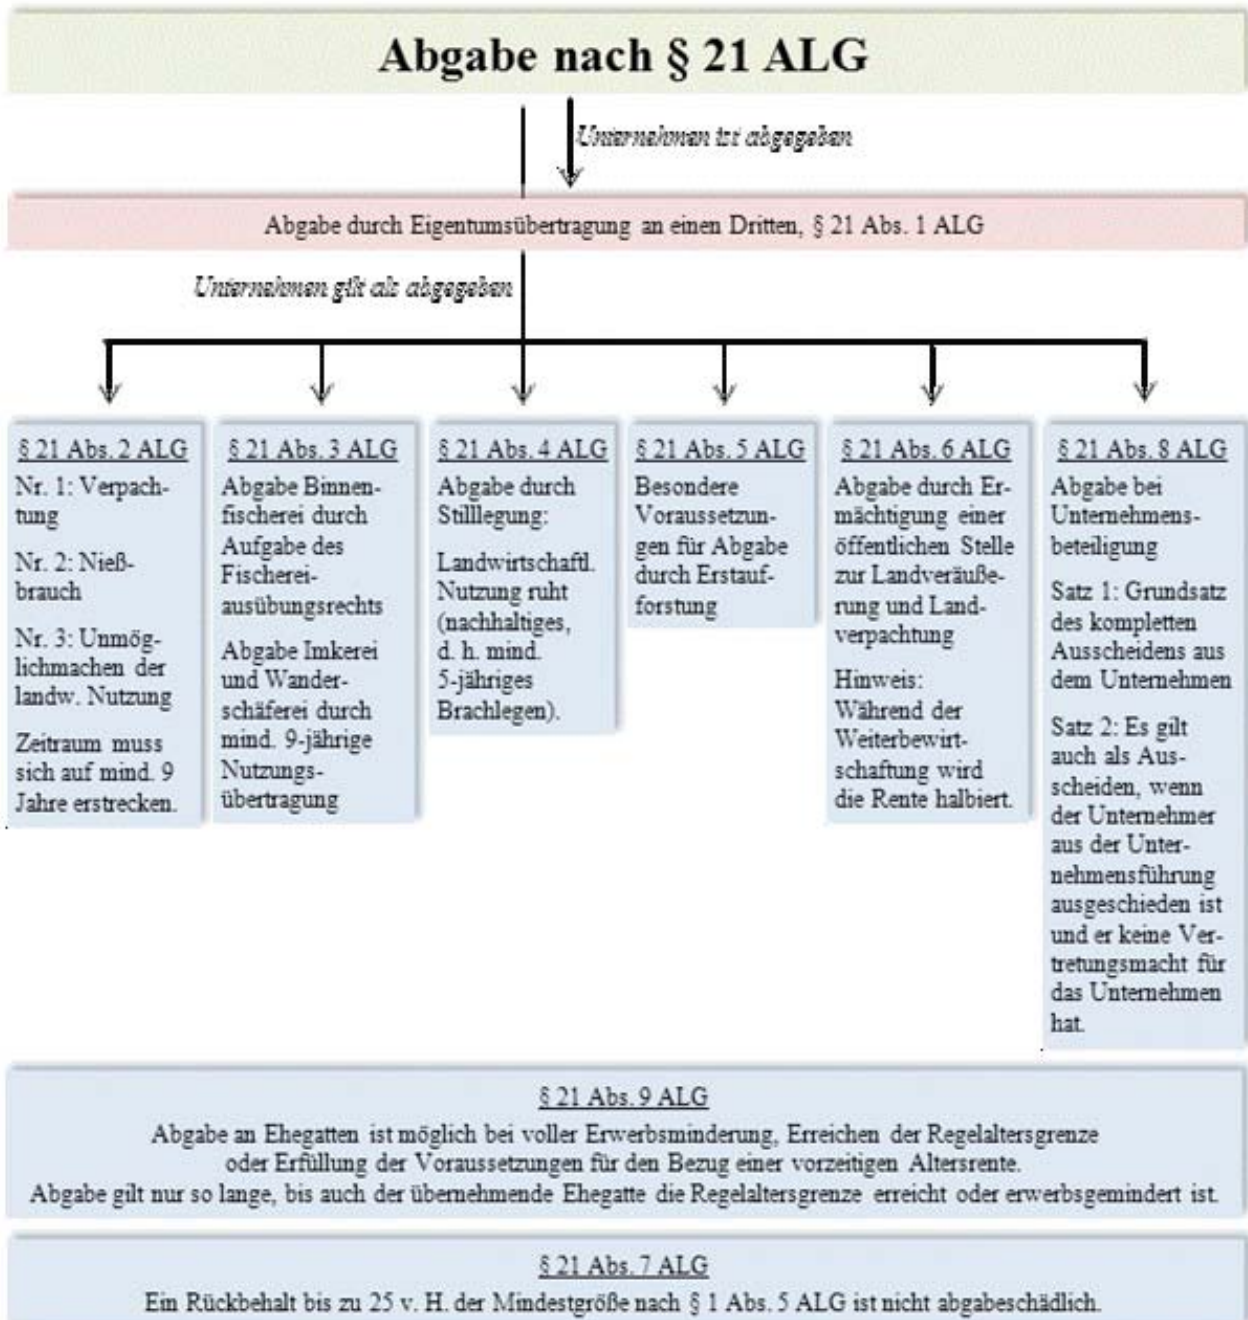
Abgabe nach § 21 ALG

Unternehmen ist abgegeben

Abgabe durch Eigentumsübertragung an einen Dritten, § 21 Abs. 1 ALG

Unternehmen gilt als abgegeben

§ 21 Abs. 2 ALG
Nr. 1: Verpachtung
Nr. 2: Nießbrauch
Nr. 3: Unmöglichmachen der landw. Nutzung
Zeitraum muss sich auf mind. 9 Jahre erstrecken.

§ 21 Abs. 3 ALG
Abgabe Binnenfischerei durch Aufgabe des Fischereiausübungsrechts
Abgabe Imkerei und Wanderschäferei durch mind. 9-jährige Nutzungsübertragung

§ 21 Abs. 4 ALG
Abgabe durch Stilllegung:
Landwirtschaftl. Nutzung ruht (nachhaltiges, d. h. mind. 5-jähriges Brachlegen).

§ 21 Abs. 5 ALG
Besondere Voraussetzungen für Abgabe durch Erstaufforstung

§ 21 Abs. 6 ALG
Abgabe durch Ermächtigung einer öffentlichen Stelle zur Landveräußerung und Landverpachtung
Hinweis: Während der Weiterbewirtschaftung wird die Rente halbiert.

§ 21 Abs. 8 ALG
Abgabe bei Unternehmensbeteiligung
Satz 1: Grundsatz des kompletten Ausscheidens aus dem Unternehmen
Satz 2: Es gilt auch als Ausscheiden, wenn der Unternehmer aus der Unternehmensführung ausgeschieden ist und er keine Vertretungsmacht für das Unternehmen hat.

§ 21 Abs. 9 ALG
Abgabe an Ehegatten ist möglich bei voller Erwerbsminderung, Erreichen der Regelaltersgrenze oder Erfüllung der Voraussetzungen für den Bezug einer vorzeitigen Altersrente.
Abgabe gilt nur so lange, bis auch der übernehmende Ehegatte die Regelaltersgrenze erreicht oder erwerbsgemindert ist.

§ 21 Abs. 7 ALG
Ein Rückbehalt bis zu 25 v. H. der Mindestgröße nach § 1 Abs. 5 ALG ist nicht abgabeschädlich.